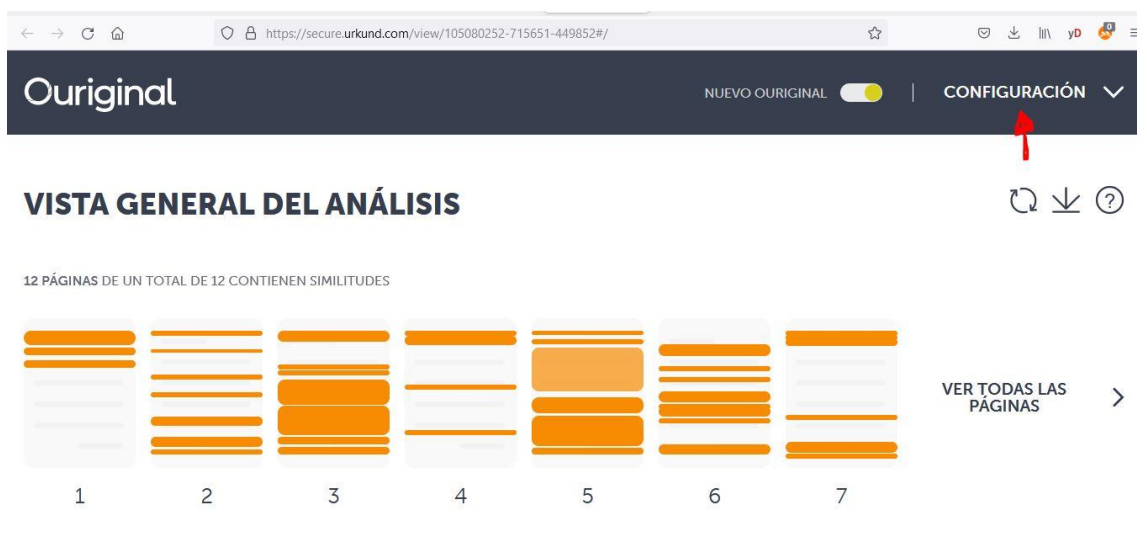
https://secure.urkund.com/view/105080252-715651-449852#/

yD

Ouriginal

NUEVO OURIGINAL

CONFIGURACIÓN

VISTA GENERAL DEL ANÁLISIS

12 PÁGINAS DE UN TOTAL DE 12 CONTIENEN SIMILITUDES

1 2 3 4 5 6 7

VER TODAS LAS PÁGINAS